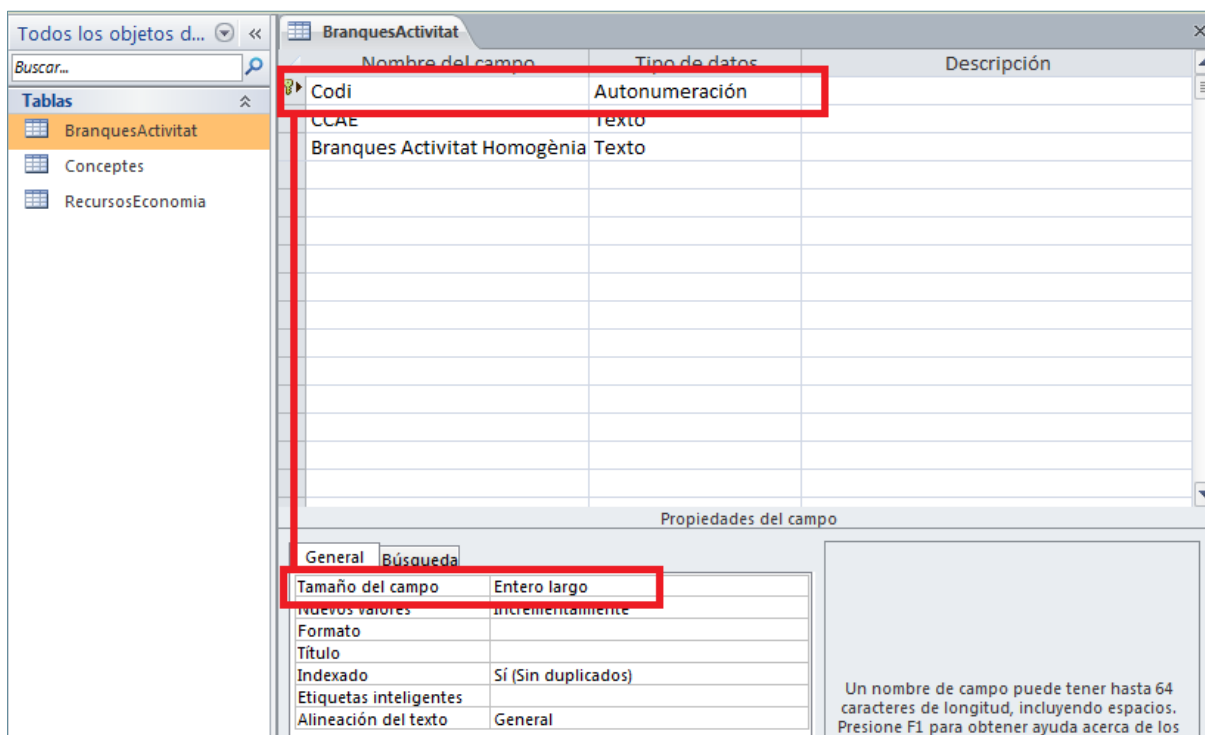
Todos los objetos d... «

Buscar...

Tablas

BranquesActivitat

Conceptes

RecursosEconomia

BranquesActivitat

| Nombre del campo | Tipo de datos | Descripción |
|---|---|---|
| Codi | Autonumeración | |
| CCAE | Texto | |
| Branques Activitat Homogènia | Texto | |

Propiedades del campo

General Búsqueda

| | |
|---|---|
| Tamaño del campo | Entero largo |
| Nuevos valores | Incrementalmente |
| Formato | |
| Título | |
| Indexado | Sí (Sin duplicados) |
| Etiquetas inteligentes | |
| Alineación del texto | General |

Un nombre de campo puede tener hasta 64 caracteres de longitud, incluyendo espacios. Presione F1 para obtener ayuda acerca de los